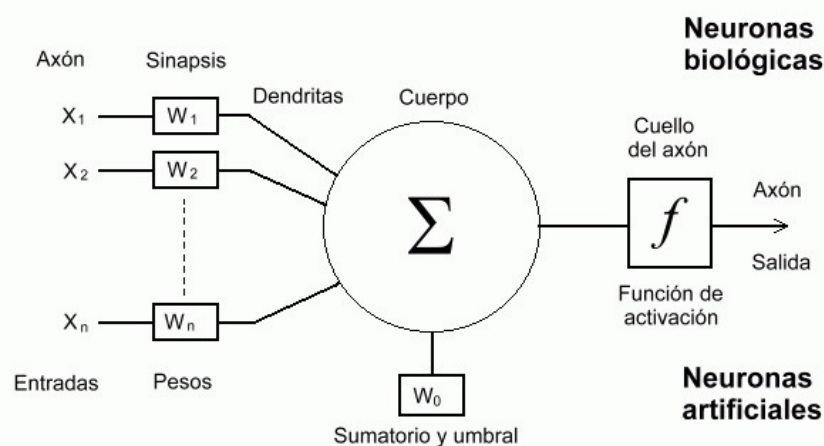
Neuronas biológicas

Axón

Sinapsis

Dendritas

Cuerpo

$X_1$

$W_1$

$X_2$

$W_2$

$\Sigma$

Cuello del axón

$f$

Axón

Salida

Función de activación

$X_n$

$W_n$

Entradas

Pesos

$W_0$

Neuronas artificiales

Sumatorio y umbral